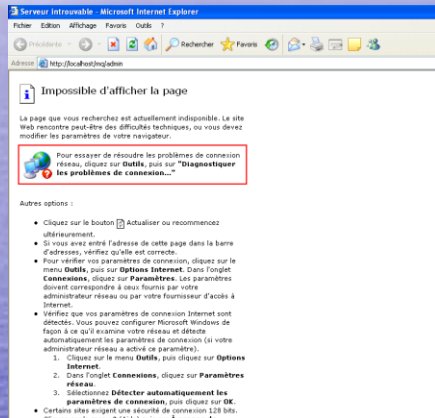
Serveur introuvable - Microsoft Internet Explorer

Fichier Edition Affichage Favoris Outils ?

Précédente Rechercher Favoris

Adresse http://localhost/mq/admin

Impossible d'afficher la page

La page que vous recherchez est actuellement indisponible. Le site Web rencontre peut-être des difficultés techniques, ou vous devez modifier les paramètres de votre navigateur.

Pour essayer de résoudre les problèmes de connexion réseau, cliquez sur **Outils**, puis sur **"Diagnostiquer les problèmes de connexion..."**

Autres options :

- Cliquez sur le bouton Actualiser ou recommencez ultérieurement.
- Si vous avez entré l'adresse de cette page dans la barre d'adresses, vérifiez qu'elle est correcte.
- Pour vérifier vos paramètres de connexion, cliquez sur le menu **Outils**, puis sur **Options Internet**. Dans l'onglet **Connexions**, cliquez sur **Paramètres**. Les paramètres doivent correspondre à ceux fournis par votre administrateur réseau ou par votre fournisseur d'accès à Internet.
- Vérifiez que vos paramètres de connexion Internet sont détectés. Vous pouvez configurer Microsoft Windows de façon à ce qu'il examine votre réseau et détecte automatiquement les paramètres de connexion (si votre administrateur réseau a activé ce paramètre).
  1. Cliquez sur le menu **Outils**, puis cliquez sur **Options Internet**.
  2. Dans l'onglet **Connexions**, cliquez sur **Paramètres réseau**.
  3. Sélectionnez **Détecter automatiquement les paramètres de connexion**, puis cliquez sur **OK**.
- Certains sites exigent une sécurité de connexion 128 bits. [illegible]